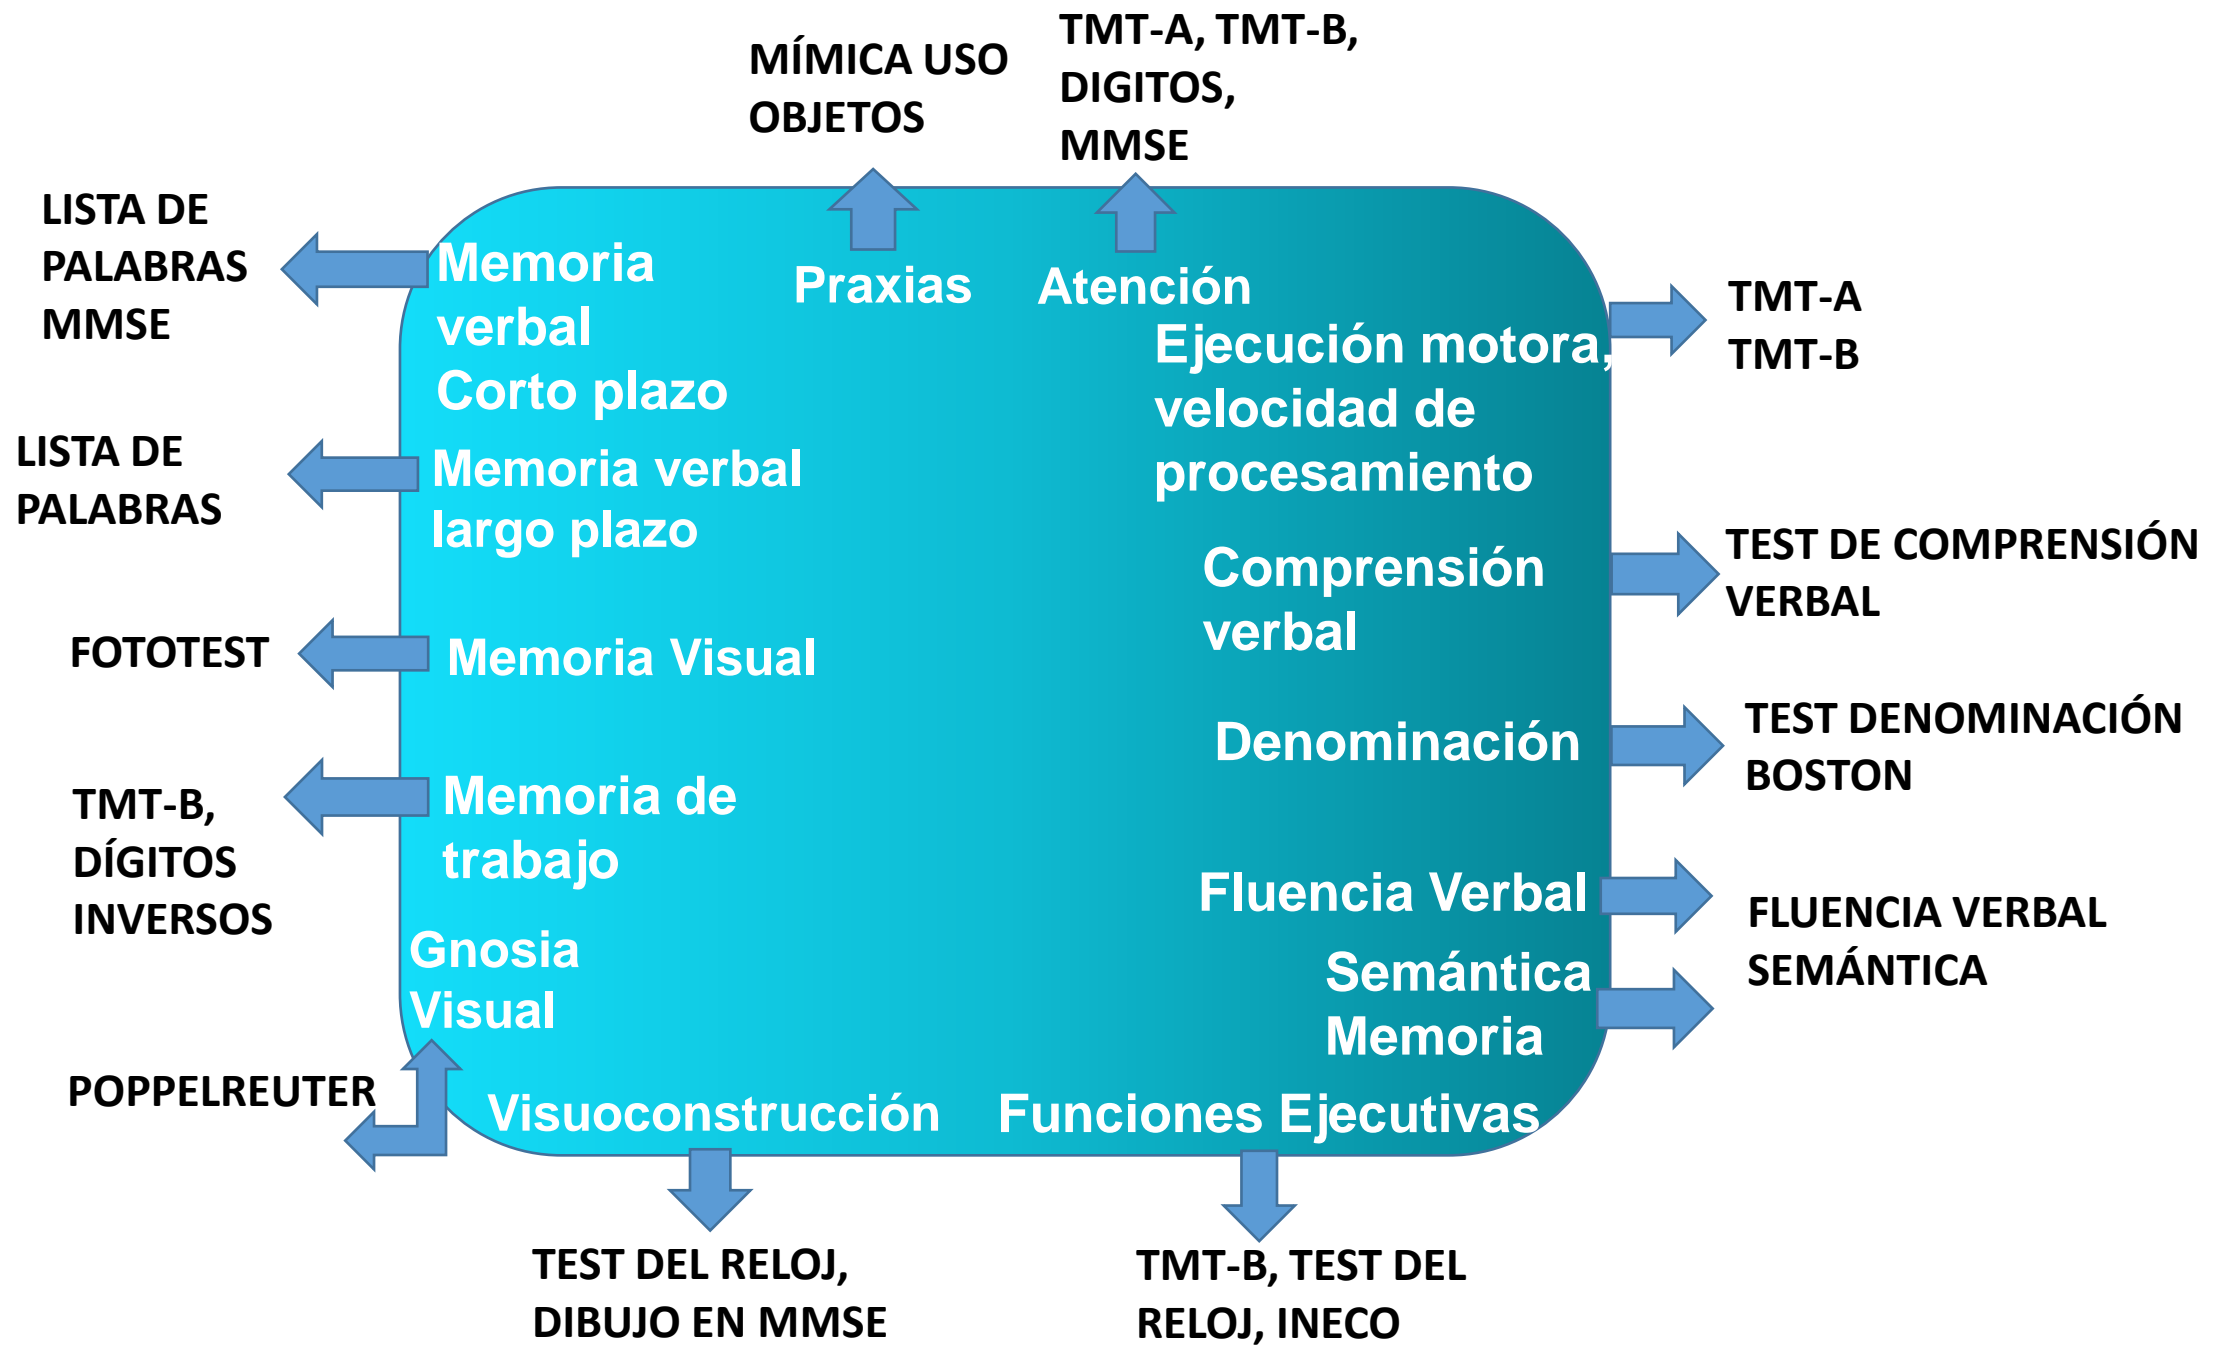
MÍMICA USO OBJETOS

TMT-A, TMT-B, DIGITOS, MMSE

LISTA DE PALABRAS MMSE

Memoria verbal Corto plazo

Praxias

Atención

TMT-A TMT-B

Ejecución motora, velocidad de procesamiento

LISTA DE PALABRAS

Memoria verbal largo plazo

Comprensión verbal

TEST DE COMPRENSIÓN VERBAL

FOTOTEST

Memoria Visual

Denominación

TEST DENOMINACIÓN BOSTON

TMT-B, DÍGITOS INVERSOS

Memoria de trabajo

Fluencia Verbal

FLUENCIA VERBAL SEMÁNTICA

Gnosia Visual

Semántica Memoria

POPPELREUTER

Visuoconstrucción

Funciones Ejecutivas

TEST DEL RELOJ, DIBUJO EN MMSE

TMT-B, TEST DEL RELOJ, INECO